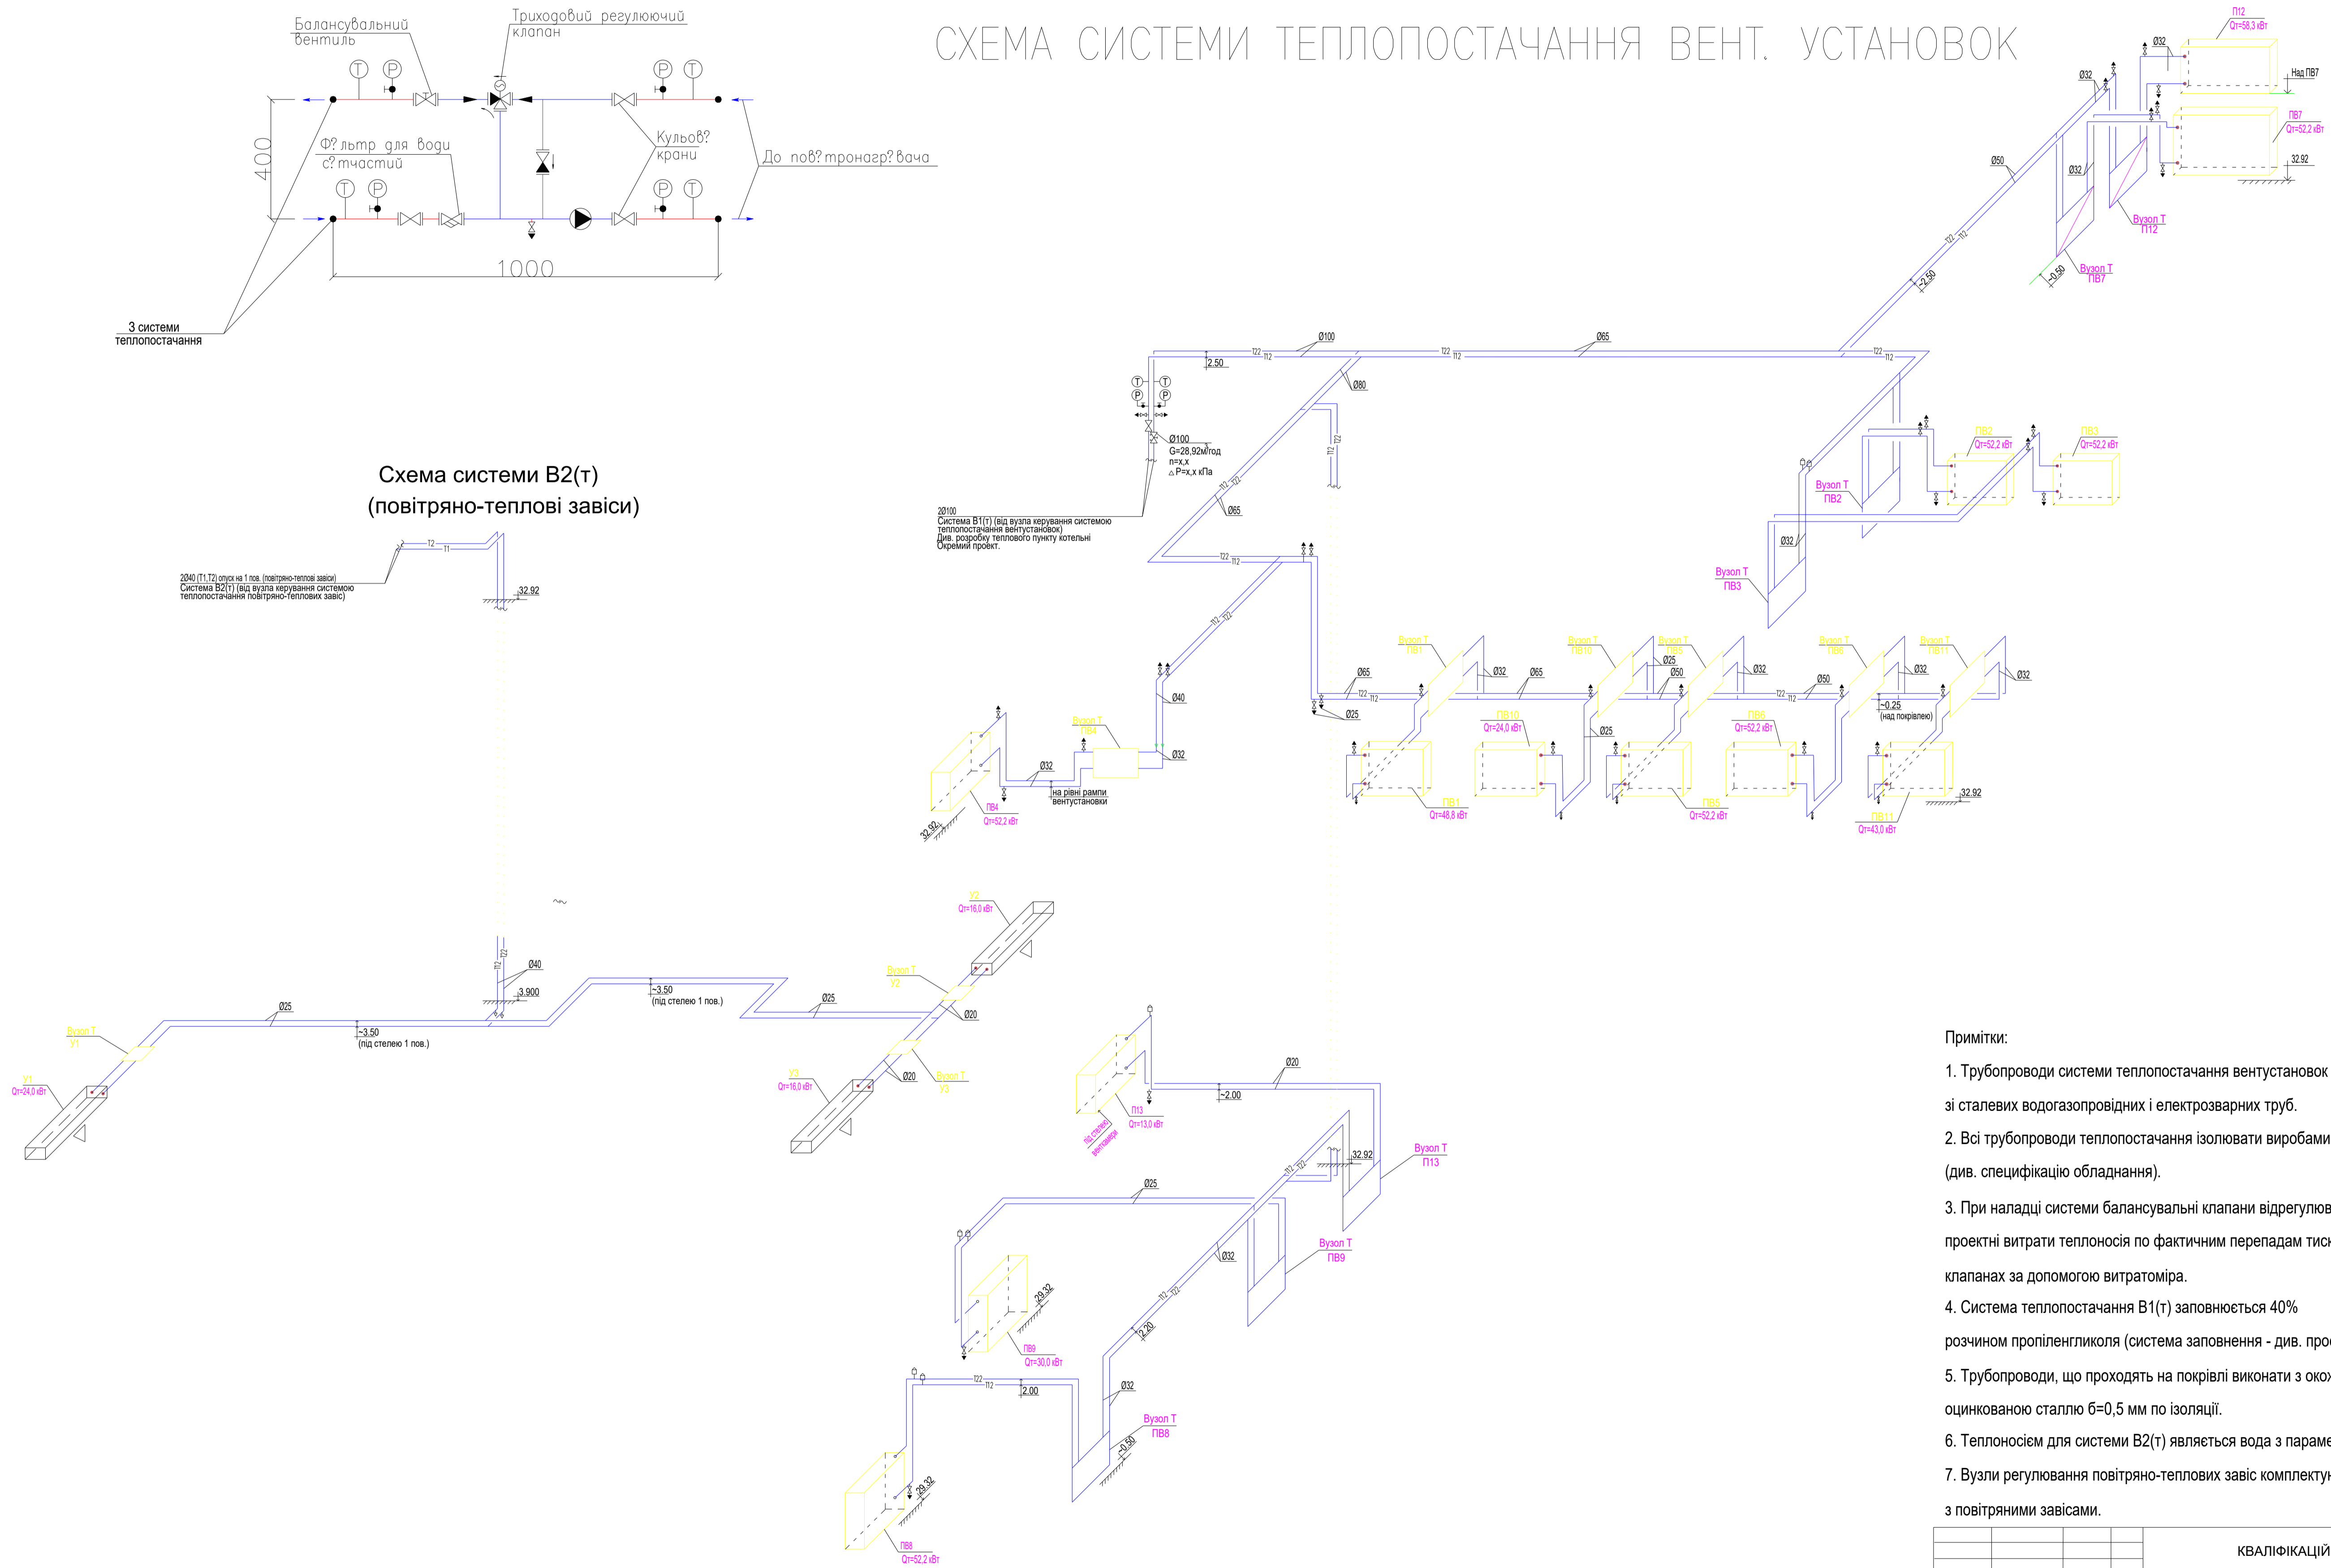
Балансувальний вентиль

Триходовий регулюючий клапан

Ф?льтр для води с?тчастий

Кульов? крани

До пов?тронагр?вача

400

1000

З системи теплопостачання

СХЕМА СИСТЕМИ ТЕПЛОПОСТАЧАННЯ ВЕНТ. УСТАНОВОК

Схема системи В2(т)
(повітряно-теплові завіси)

2Ø40 (Т1,Т2) опуск на 1 пов. (повітряно-теплові завіси)
Система В2(т) (від вузла керування системою теплопостачання повітряно-теплових завіс)

32.92

2Ø100
Система В1(т) (від вузла керування системою теплопостачання вентустановок)
Див. розробку теплового пункту котельні
Окремий проект.

Ø100
G=28,92м/год
n=x,x
△P=x,x кПа

2.50

Ø100

Ø65

Ø80

Ø65

Ø40

Ø32

Ø32

на рівні рампи вентустановки

ПВ4
Qт=52,2 кВт

32.92

Вузол Т ПВ4

Ø65

Ø25

Ø32

Ø65

Ø25

Ø50

Ø32

Ø50

Ø32

Ø32

Ø25

~0.25
(над покрівлею)

ПВ10
Qт=24,0 кВт

ПВ9
Qт=52,2 кВт

ПВ1
Qт=48,8 кВт

ПВ5
Qт=52,2 кВт

ПВ11
Qт=43,0 кВт

32.92

Вузол Т ПВ1

Вузол Т ПВ10

Вузол Т ПВ5

Вузол Т ПВ6

Вузол Т ПВ11

Вузол Т ПВ2

Вузол Т ПВ3

Ø32

ПВ6
Qт=52,2 кВт

ПВ3
Qт=52,2 кВт

Ø50

Ø32

Ø32

Ø32

П12
Qт=58,3 кВт

Над ПВ7

ПВ7
Qт=52,2 кВт

32.92

Вузол Т П12

Вузол Т ПВ7

~0.50

~2.50

Т2 Т1

У2
Qт=16,0 кВт

Вузол Т У2

Ø40

3.900

~3.50
(під стелею 1 пов.)

Ø25

Ø25

~3.50
(під стелею 1 пов.)

Ø20

Ø20

Вузол Т У1

У1
Qт=24,0 кВт

У3
Qт=16,0 кВт

Вузол Т У3

Ø20

~2.00

П13
Qт=13,0 кВт

під стелею венткамери

32.92

Вузол Т П13

Ø25

Ø32

Вузол Т ПВ9

29.32

ПВ9
Qт=30,0 кВт

2.20

Ø32

2.00

Вузол Т ПВ8

~0.50

29.32

ПВ8
Qт=52,2 кВт

Примітки:

1. Трубопроводи системи теплопостачання вентустановок
зі сталевих водогазопровідних і електрозварних труб.
2. Всі трубопроводи теплопостачання ізолювати виробами
(див. специфікацію обладнання).
3. При наладці системи балансувальні клапани відрегулюв
проектні витрати теплоносія по фактичним перепадам тиск
клапанах за допомогою витратоміра.
4. Система теплопостачання В1(т) заповнюється 40%
розчином пропіленгликоля (система заповнення - див. про
5. Трубопроводи, що проходять на покрівлі виконати з окож
оцинкованою сталлю б=0,5 мм по ізоляції.
6. Теплоносієм для системи В2(т) являється вода з параме
7. Вузли регулювання повітряно-теплових завіс комплектун
з повітряними завісами.

КВАЛІФІКАЦІЙ